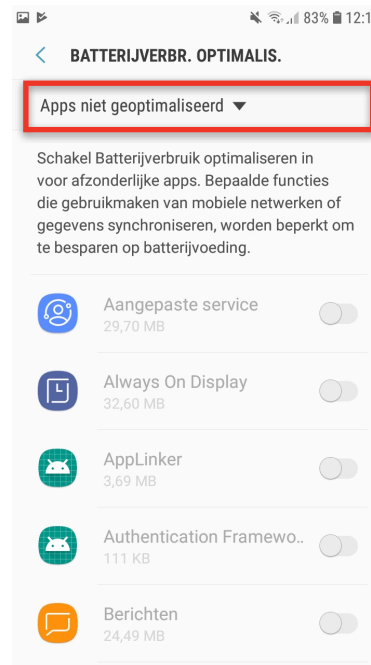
83% 12:1

BATTERIJVERBR. OPTIMALIS.

Apps niet geoptimaliseerd

Schakel Batterijverbruik optimaliseren in voor afzonderlijke apps. Bepaalde functies die gebruikmaken van mobiele netwerken of gegevens synchroniseren, worden beperkt om te besparen op batterijvoeding.

Aangepaste service
29,70 MB

Always On Display
32,60 MB

AppLinker
3,69 MB

Authentication Framewo..
111 KB

Berichten
24,49 MB